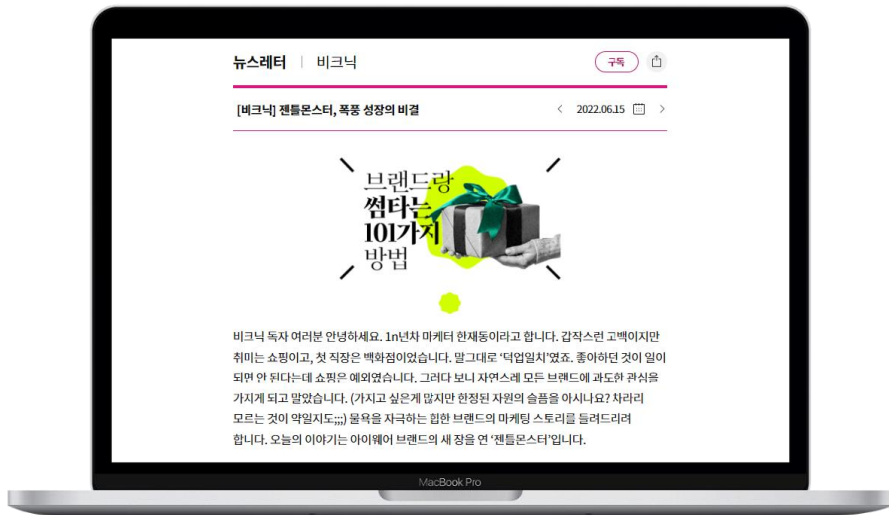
뉴스레터 | 비크닉

구독

[비크닉] 젠틀몬스터, 폭풍 성장의 비결

< 2022.06.15 >

브랜드랑 썸타는 101가지 방법

비크닉 독자 여러분 안녕하세요. 1n년차 마케터 한재동이라고 합니다. 갑작스런 고백이지만 취미는 쇼핑이고, 첫 직장은 백화점이었습니다. 말그대로 '덕업일치'였죠. 좋아하던 것이 일이 되면 안 된다는데 쇼핑은 예외였습니다. 그러다 보니 자연스레 모든 브랜드에 과도한 관심을 가지게 되고 말았습니다. (가지고 싶은게 많지만 한정된 자원의 슬픔을 아시나요? 차라리 모르는 것이 약일지도;;;) 물욕을 자극하는 힙한 브랜드의 마케팅 스토리를 들려드리려 합니다. 오늘의 이야기는 아이웨어 브랜드의 새 장을 연 '젠틀몬스터'입니다.

MacBook Pro